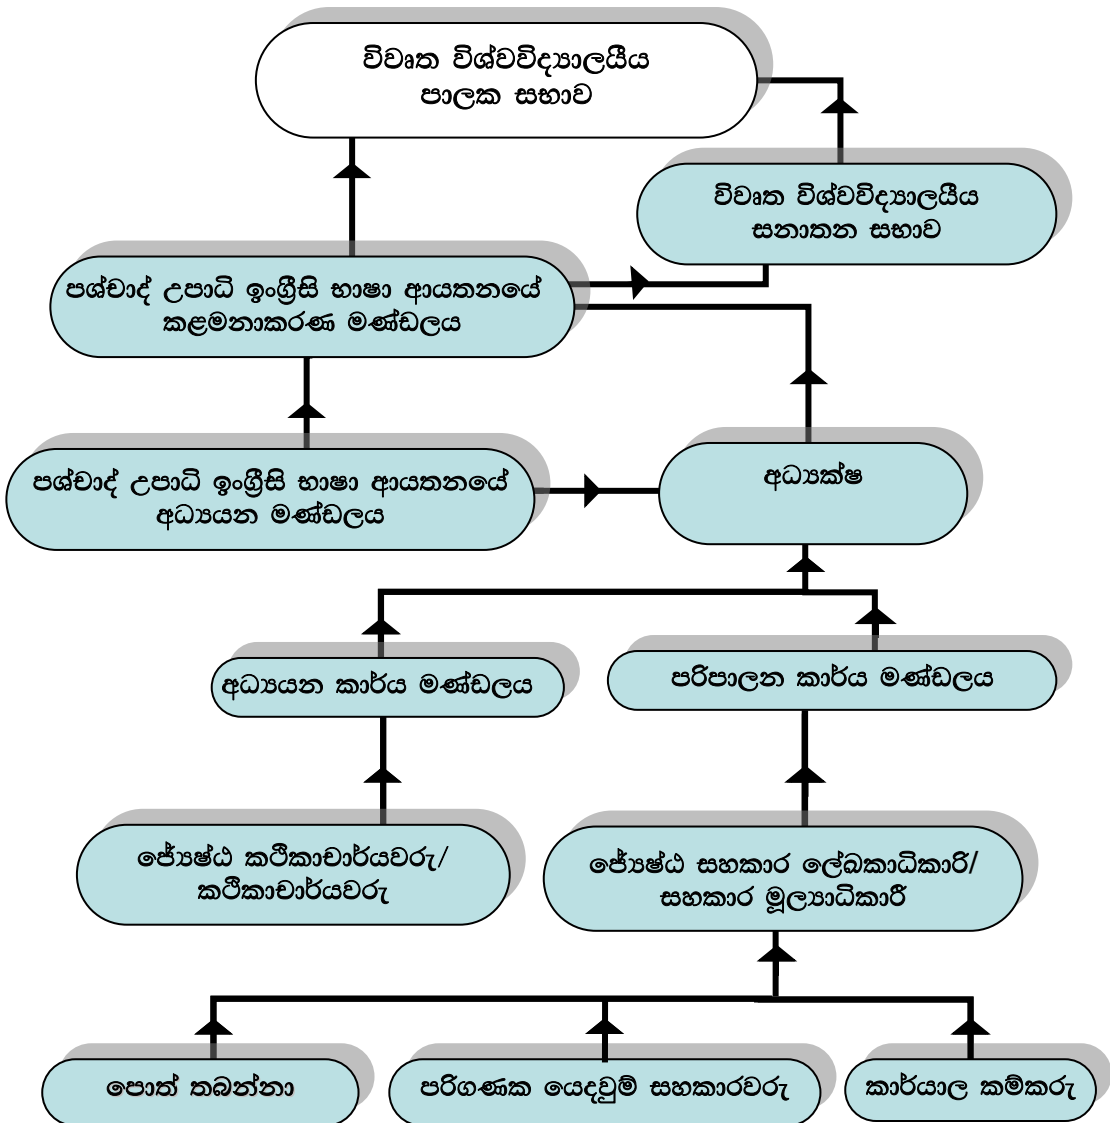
විවෘත විශ්වවිද්‍යාලයීය පාලක සභාව

විවෘත විශ්වවිද්‍යාලයීය සනාතන සභාව

පශ්චාද් උපාධි ඉංග්‍රීසි භාෂා ආයතනයේ කළමනාකරණ මණ්ඩලය

පශ්චාද් උපාධි ඉංග්‍රීසි භාෂා ආයතනයේ අධ්‍යයන මණ්ඩලය

අධ්‍යක්ෂ

අධ්‍යයන කාර්ය මණ්ඩලය

පරිපාලන කාර්ය මණ්ඩලය

ජ්‍යෙෂ්ඨ කථිකාචාර්යවරු/ කථිකාචාර්යවරු

ජ්‍යෙෂ්ඨ සහකාර ලේඛකාධිකාරි/ සහකාර මූල්‍යාධිකාරී

පොත් තබන්නා

පරිගණක යෙදවුම් සහකාරවරු

කාර්යාල කම්කරු